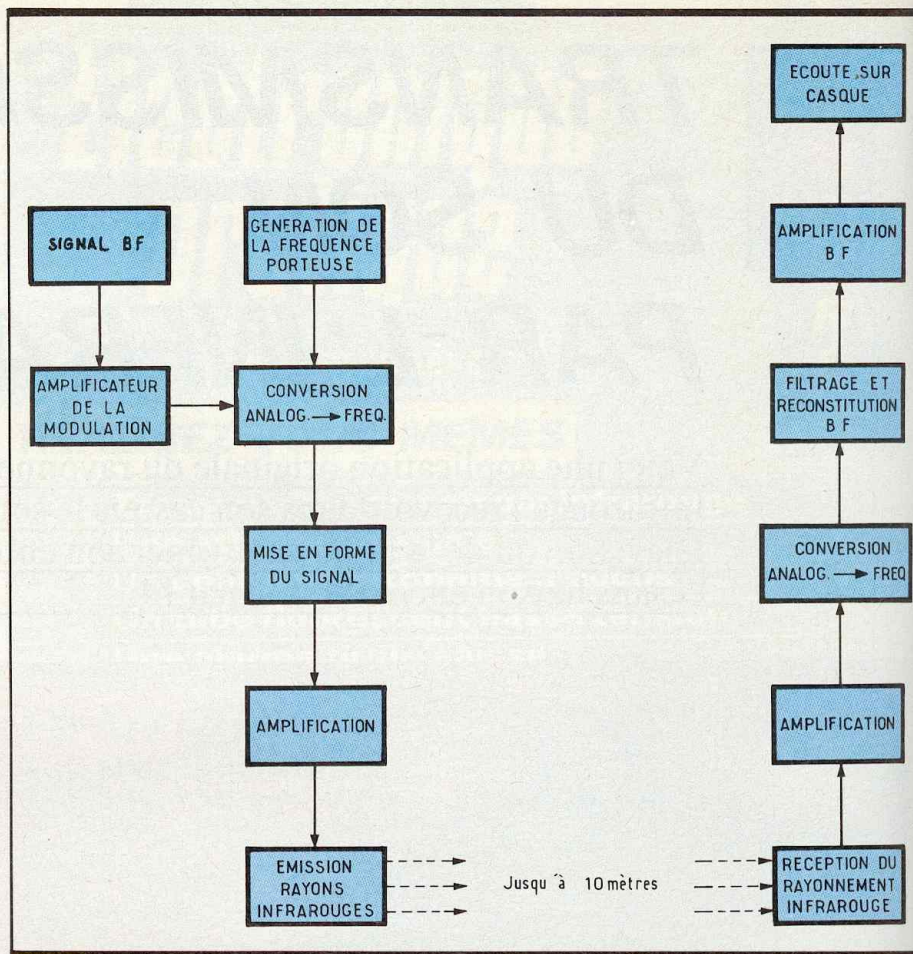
SIGNAL BF

AMPLIFICATEUR DE LA MODULATION

GENERATION DE LA FREQUENCE PORTEUSE

CONVERSION ANALOG. → FREQ.

MISE EN FORME DU SIGNAL

AMPLIFICATION

EMISSION RAYONS INFRAROUGES

Jusqu'à 10 mètres

RECEPTION DU RAYONNEMENT INFRAROUGE

AMPLIFICATION

CONVERSION ANALOG. → FREQ

FILTRAGE ET RECONSTITUTION BF

AMPLIFICATION BF

ECOUTE SUR CASQUE